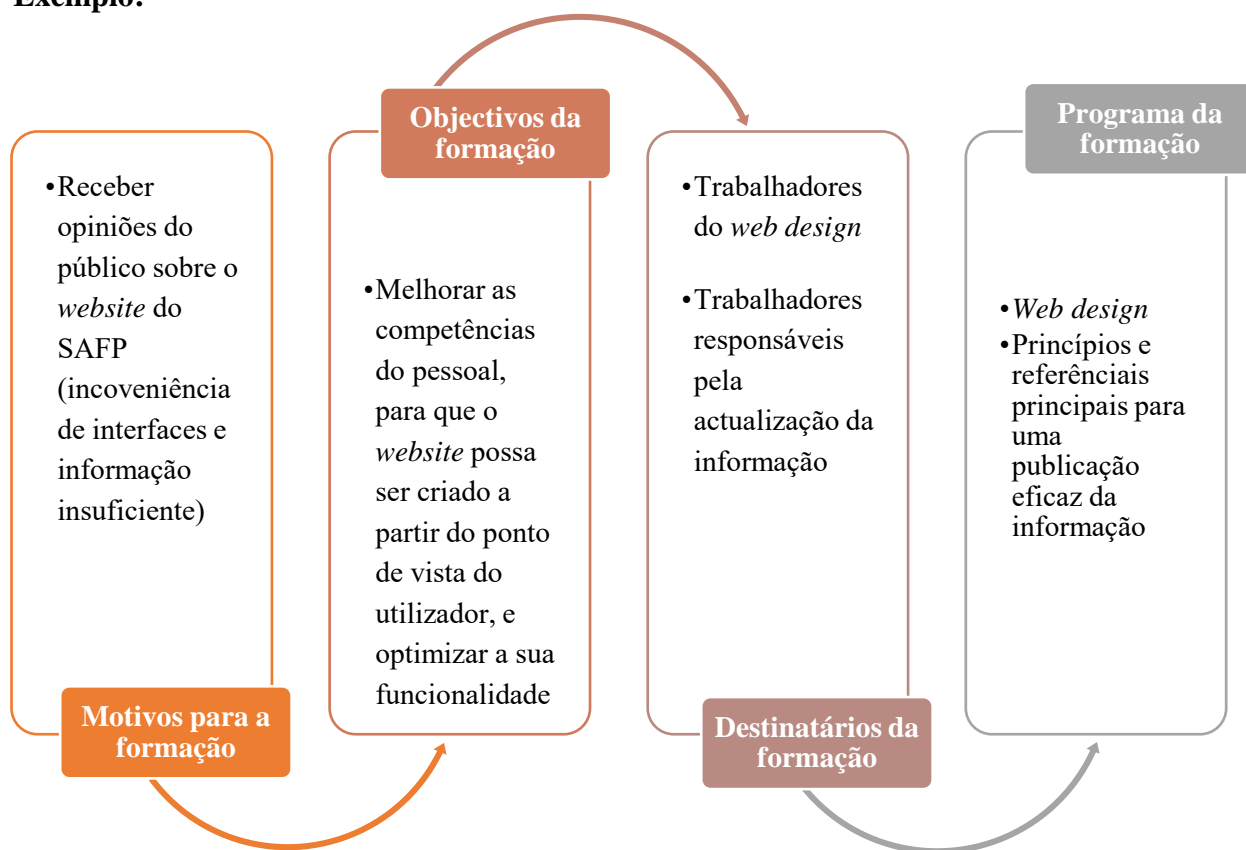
Exemplo:

•Receber opiniões do público sobre o *website* do SAFP (incoveniência de interfaces e informação insuficiente)

Motivos para a formação

Objectivos da formação

•Melhorar as competências do pessoal, para que o *website* possa ser criado a partir do ponto de vista do utilizador, e optimizar a sua funcionalidade

•Trabalhadores do *web design*

•Trabalhadores responsáveis pela actualização da informação

Destinatários da formação

Programa da formação

•*Web design*
•Princípios e referênciais principais para uma publicação eficaz da informação